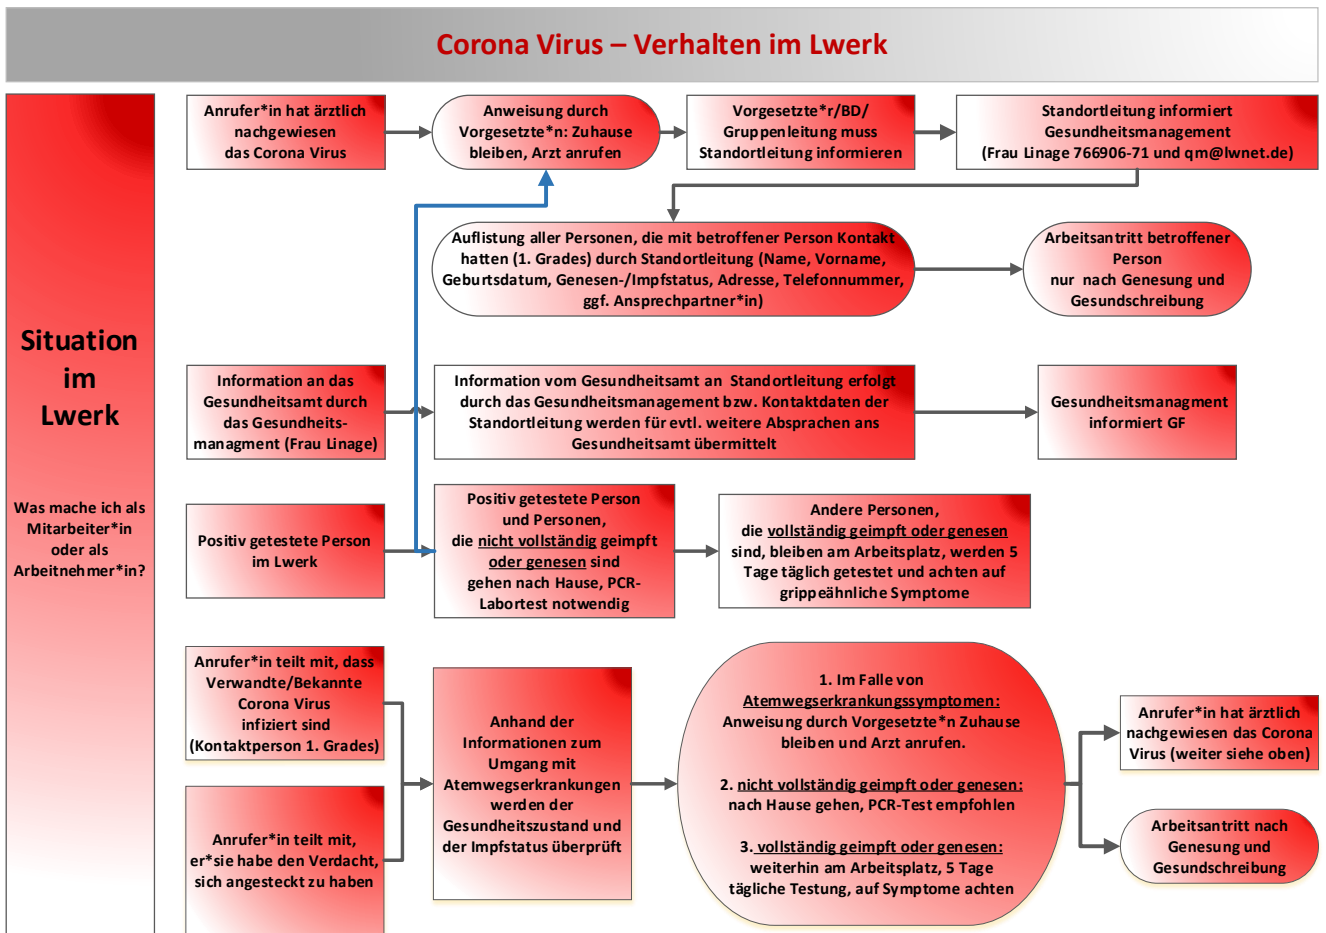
Corona Virus – Verhalten im Lwerk

Situation im Lwerk

Was mache ich als Mitarbeiter*in oder als Arbeitnehmer*in?

Anrufer*in hat ärztlich nachgewiesen das Corona Virus

Anweisung durch Vorgesetzte*n: Zuhause bleiben, Arzt anrufen

Vorgesetzte*r/BD/ Gruppenleitung muss Standortleitung informieren

Standortleitung informiert Gesundheitsmanagement (Frau Linage 766906-71 und qm@lwnet.de)

Auflistung aller Personen, die mit betroffener Person Kontakt hatten (1. Grades) durch Standortleitung (Name, Vorname, Geburtsdatum, Genesen-/Impfstatus, Adresse, Telefonnummer, ggf. Ansprechpartner*in)

Arbeitsantritt betroffener Person nur nach Genesung und Gesundschreibung

Information an das Gesundheitsamt durch das Gesundheitsmanagment (Frau Linage)

Information vom Gesundheitsamt an Standortleitung erfolgt durch das Gesundheitsmanagement bzw. Kontaktdaten der Standortleitung werden für evtl. weitere Absprachen ans Gesundheitsamt übermittelt

Gesundheitsmanagment informiert GF

Positiv getestete Person im Lwerk

Positiv getestete Person und Personen, die nicht vollständig geimpft oder genesen sind gehen nach Hause, PCR-Labortest notwendig

Andere Personen, die vollständig geimpft oder genesen sind, bleiben am Arbeitsplatz, werden 5 Tage täglich getestet und achten auf grippeähnliche Symptome

Anrufer*in teilt mit, dass Verwandte/Bekannte Corona Virus infiziert sind (Kontaktperson 1. Grades)

Anrufer*in teilt mit, er*sie habe den Verdacht, sich angesteckt zu haben

Anhand der Informationen zum Umgang mit Atemwegserkrankungen werden der Gesundheitszustand und der Impfstatus überprüft

1. Im Falle von Atemwegserkrankungssymptomen: Anweisung durch Vorgesetzte*n Zuhause bleiben und Arzt anrufen.

2. nicht vollständig geimpft oder genesen: nach Hause gehen, PCR-Test empfohlen

3. vollständig geimpft oder genesen: weiterhin am Arbeitsplatz, 5 Tage tägliche Testung, auf Symptome achten

Anrufer*in hat ärztlich nachgewiesen das Corona Virus (weiter siehe oben)

Arbeitsantritt nach Genesung und Gesundschreibung